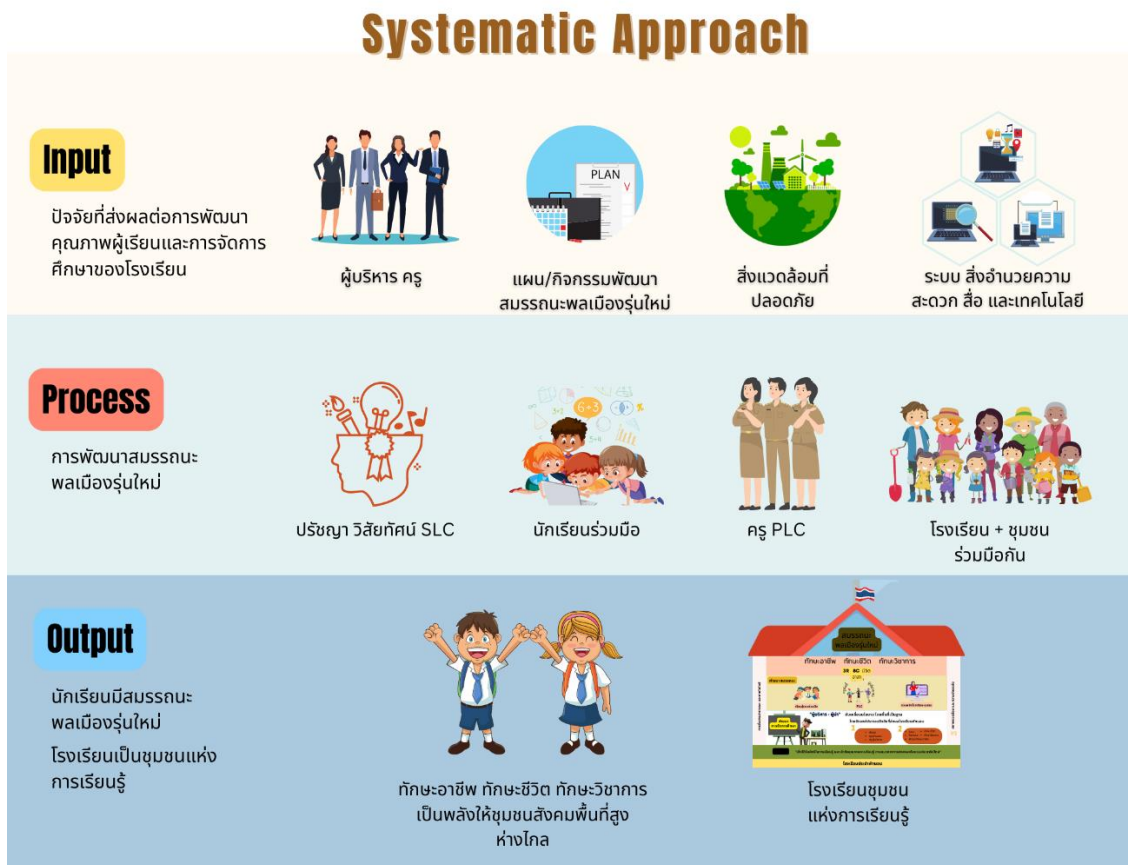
Systematic Approach

Input

ปัจจัยที่ส่งผลต่อการพัฒนาคุณภาพผู้เรียนและการจัดการศึกษาของโรงเรียน

ผู้บริหาร ครู

PLAN

แผน/กิจกรรมพัฒนาสมรรถนะพลเมืองรุ่นใหม่

สิ่งแวดล้อมที่ปลอดภัย

ระบบ สิ่งอำนวยความสะดวก สื่อ และเทคโนโลยี

Process

การพัฒนาสมรรถนะพลเมืองรุ่นใหม่

ปรัชญา วิสัยทัศน์ SLC

นักเรียนร่วมมือ

ครู PLC

โรงเรียน + ชุมชนร่วมมือกัน

Output

นักเรียนมีสมรรถนะพลเมืองรุ่นใหม่

โรงเรียนเป็นชุมชนแห่งการเรียนรู้

ทักษะอาชีพ ทักษะชีวิต ทักษะวิชาการ เป็นพลังให้ชุมชนสังคมพื้นที่สูงห่างไกล

สมรรถนะพลเมืองรุ่นใหม่

ทักษะอาชีพ ทักษะชีวิต ทักษะวิชาการ

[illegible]

โรงเรียนชุมชนแห่งการเรียนรู้